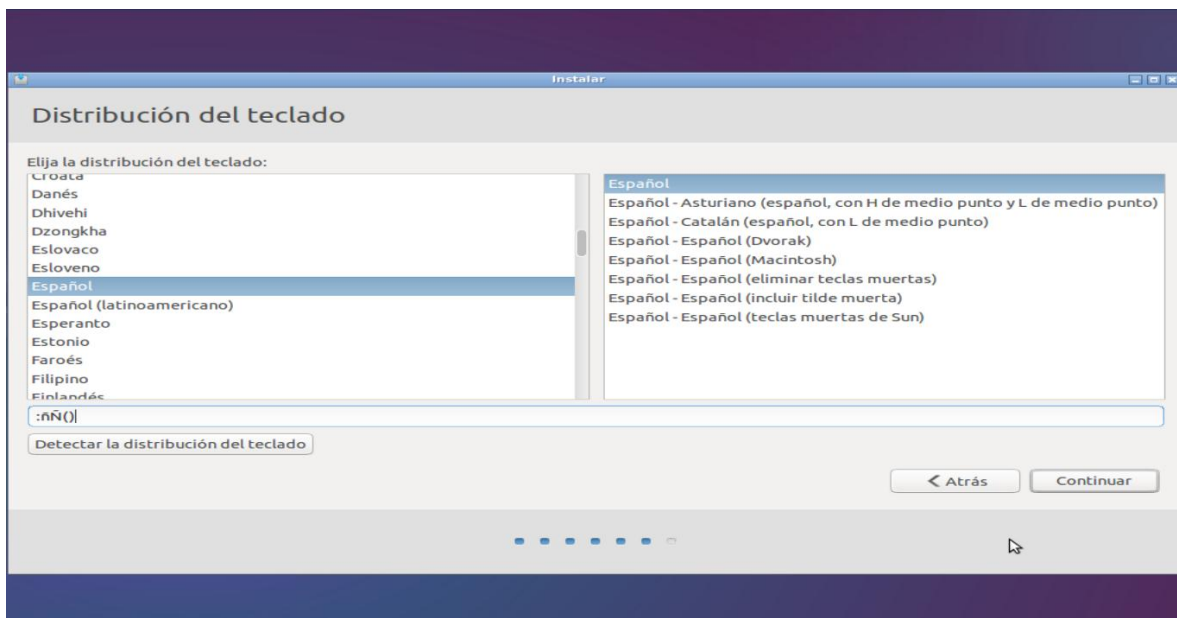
Instalar

Distribución del teclado

Elija la distribución del teclado:

Croata
Danés
Dhivehi
Dzongkha
Eslovaco
Esloveno
Español
Español (latinoamericano)
Esperanto
Estonio
Faroés
Filipino
Finlandés

Español
Español - Asturiano (español, con H de medio punto y L de medio punto)
Español - Catalán (español, con L de medio punto)
Español - Español (Dvorak)
Español - Español (Macintosh)
Español - Español (eliminar teclas muertas)
Español - Español (incluir tilde muerta)
Español - Español (teclas muertas de Sun)

:ñÑ()

Detectar la distribución del teclado

Atrás

Continuar